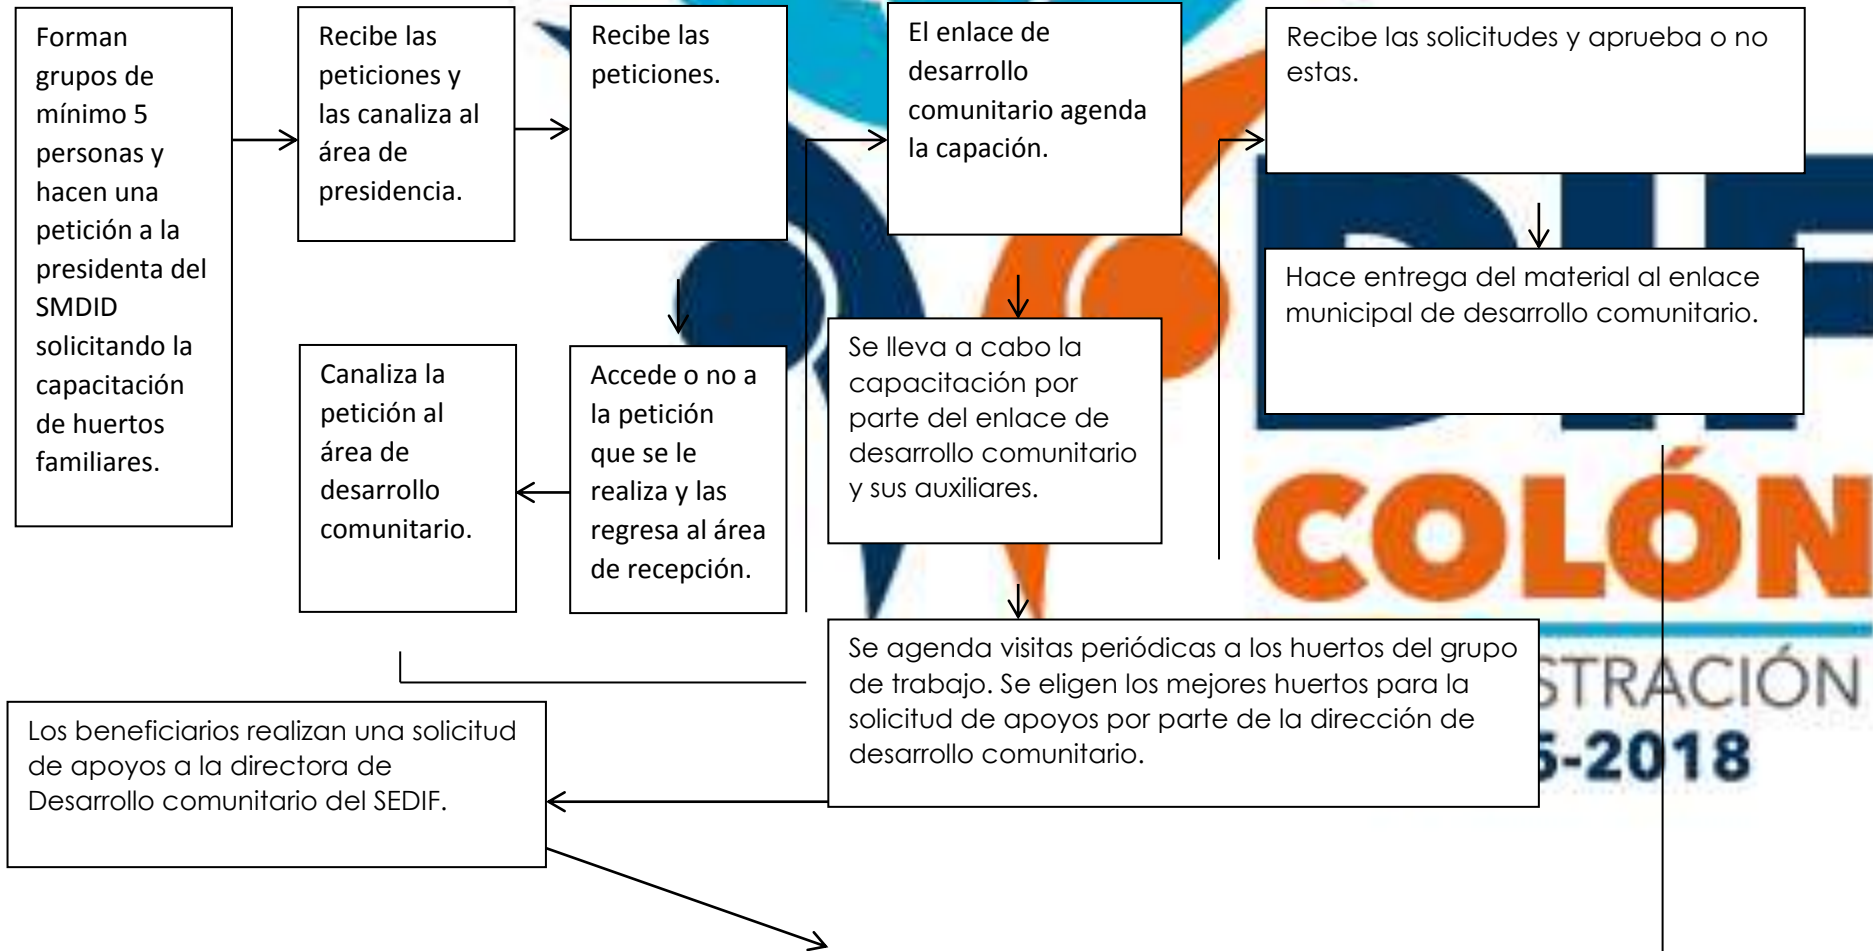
Forman grupos de mínimo 5 personas y hacen una petición a la presidenta del SMDID solicitando la capacitación de huertos familiares.

Recibe las peticiones y las canaliza al área de presidencia.

Recibe las peticiones.

El enlace de desarrollo comunitario agenda la capación.

Recibe las solicitudes y aprueba o no estas.

Hace entrega del material al enlace municipal de desarrollo comunitario.

Canaliza la petición al área de desarrollo comunitario.

Accede o no a la petición que se le realiza y las regresa al área de recepción.

Se lleva a cabo la capacitación por parte del enlace de desarrollo comunitario y sus auxiliares.

Se agenda visitas periódicas a los huertos del grupo de trabajo. Se eligen los mejores huertos para la solicitud de apoyos por parte de la dirección de desarrollo comunitario.

Los beneficiarios realizan una solicitud de apoyos a la directora de Desarrollo comunitario del SEDIF.

DIF
COLÓN
STRACIÓN
5-2018